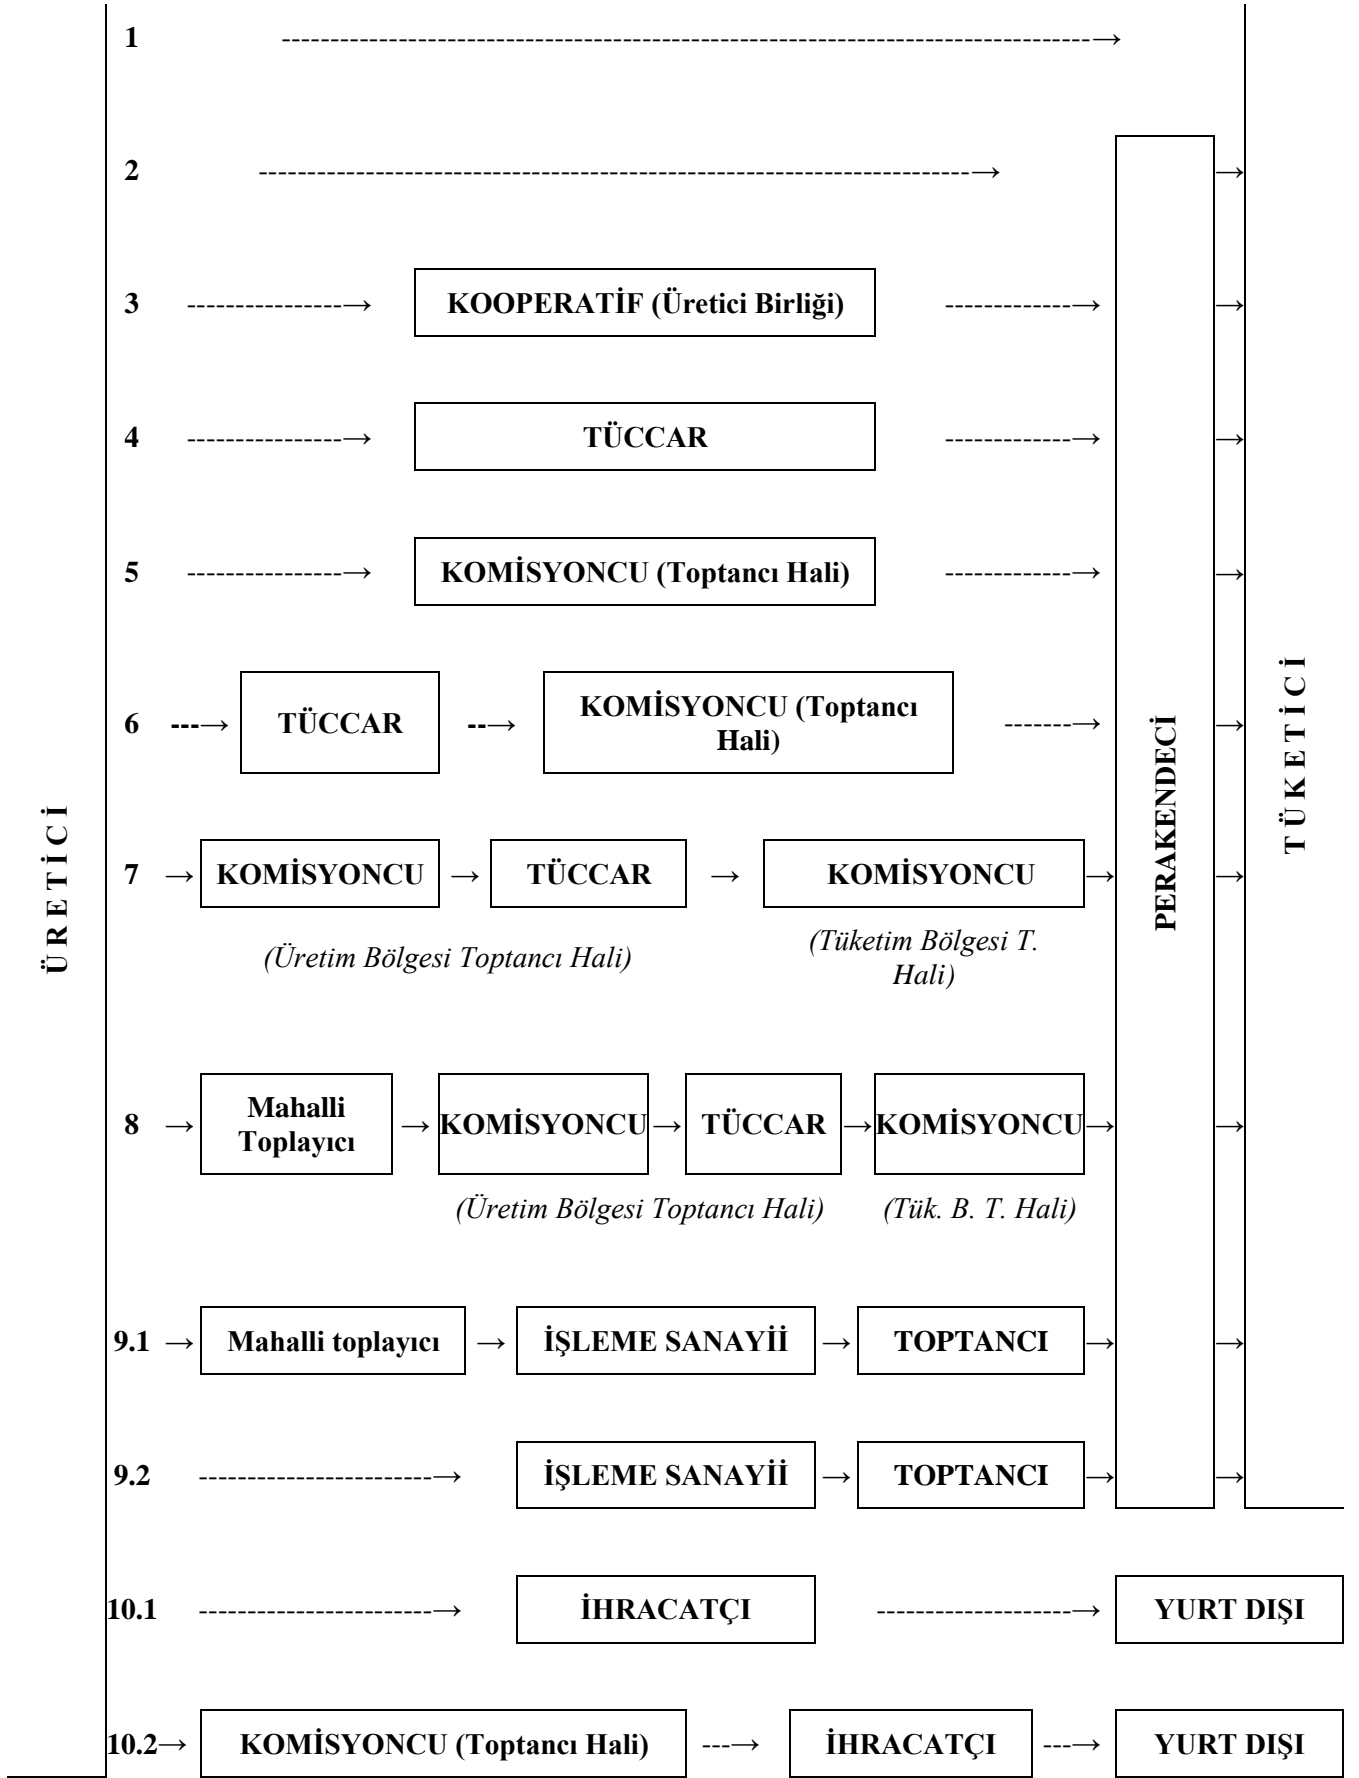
Ü R E T İ C İ

1

2

3 KOOPERATİF (Üretici Birliği)

4 TÜCCAR

5 KOMİSYONCU (Toptancı Hali)

6 TÜCCAR KOMİSYONCU (Toptancı Hali)

7 KOMİSYONCU TÜCCAR KOMİSYONCU

(Üretim Bölgesi Toptancı Hali) (Tüketim Bölgesi T. Hali)

8 Mahalli Toplayıcı KOMİSYONCU TÜCCAR KOMİSYONCU

(Üretim Bölgesi Toptancı Hali) (Tük. B. T. Hali)

9.1 Mahalli toplayıcı İŞLEME SANAYİİ TOPTANCI

9.2 İŞLEME SANAYİİ TOPTANCI

PERAKENDECİ

T Ü K E T İ C İ

10.1 İHRACATÇI YURT DIŞI

10.2 KOMİSYONCU (Toptancı Hali) İHRACATÇI YURT DIŞI